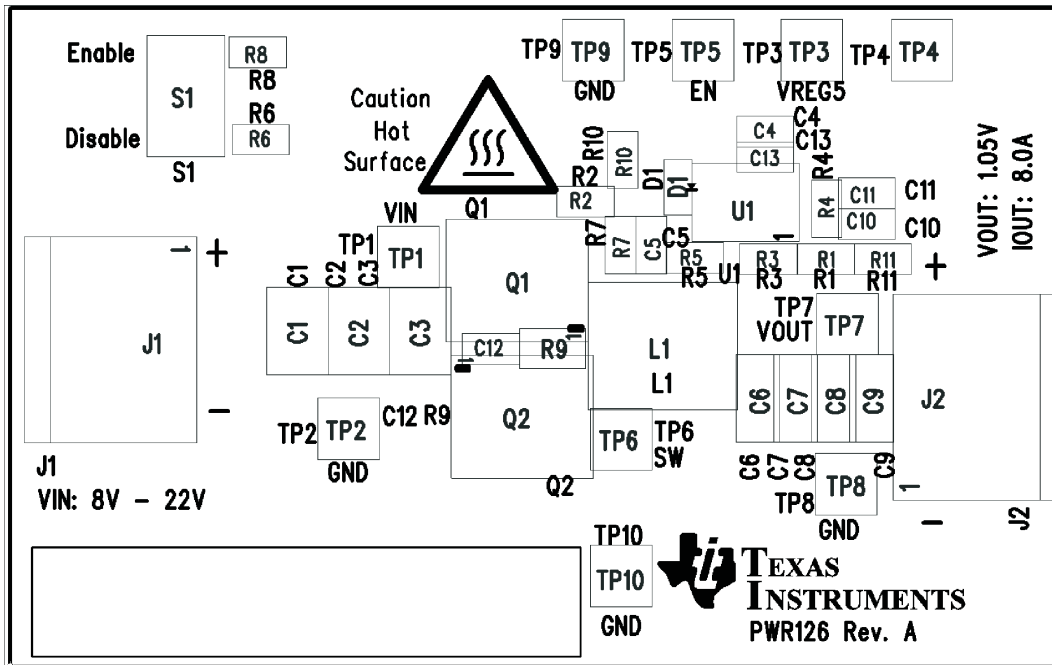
Enable
R8
R8
S1
R6
R6
Disable
S1

Caution
Hot
Surface

TP9 TP9
GND
TP5 TP5
EN
TP3 TP3
VREG5
TP4 TP4

C4
C4
C13
C13
R10
R10
R2
R2
D1
D1
U1
R4
R4
C11
C11
C10
C10

VOUT: 1.05V
IOUT: 8.0A

Q1
VIN
TP1
TP1
C1
C2
C3
R7
R7
C5
C5
R5
R5
U1
R3
R3
R1
R1
R11
R11
+

1
+
J1
Q1
C1
C2
C3
C12
R9
L1
L1
TP7
VOUT
TP7

-
TP2 TP2
GND
C12 R9
Q2
TP6 TP6
TP6
SW
C6
C7
C8
C9
J2

J1
VIN: 8V - 22V
Q2
C6 C7 C8
C9
TP8 TP8
GND
1
-
J2

TP10
TP10
GND
TEXAS
INSTRUMENTS
PWR126 Rev. A